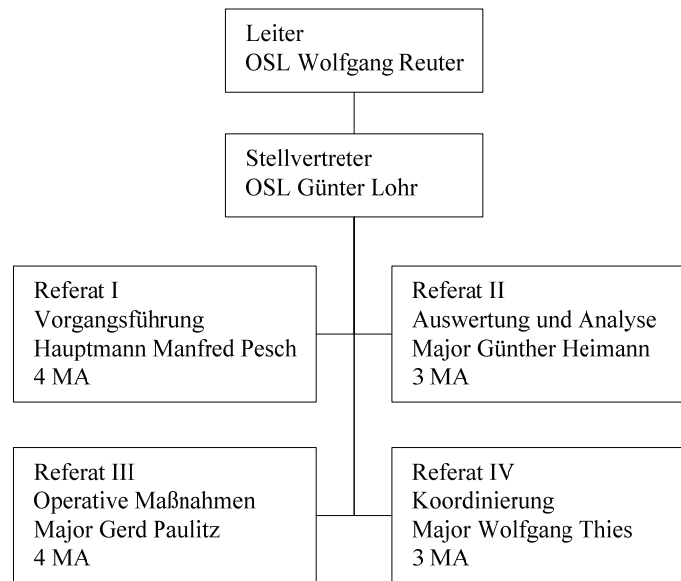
Leiter
OSL Wolfgang Reuter

Stellvertreter
OSL Günter Lohr

Referat I
Vorgangsführung
Hauptmann Manfred Pesch
4 MA

Referat II
Auswertung und Analyse
Major Günther Heimann
3 MA

Referat III
Operative Maßnahmen
Major Gerd Paulitz
4 MA

Referat IV
Koordinierung
Major Wolfgang Thies
3 MA